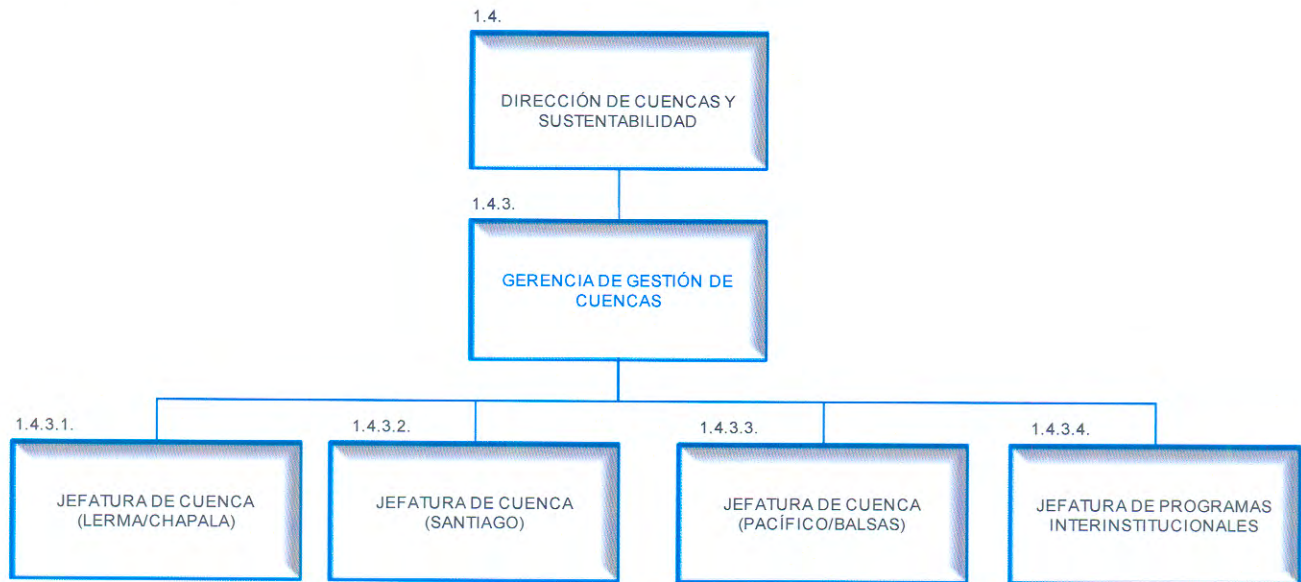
1.4.

DIRECCIÓN DE CUENCAS Y SUSTENTABILIDAD

1.4.3.

GERENCIA DE GESTIÓN DE CUENCAS

1.4.3.1.

JEFATURA DE CUENCA (LERMA/CHAPALA)

1.4.3.2.

JEFATURA DE CUENCA (SANTIAGO)

1.4.3.3.

JEFATURA DE CUENCA (PACÍFICO/BALSAS)

1.4.3.4.

JEFATURA DE PROGRAMAS INTERINSTITUCIONALES